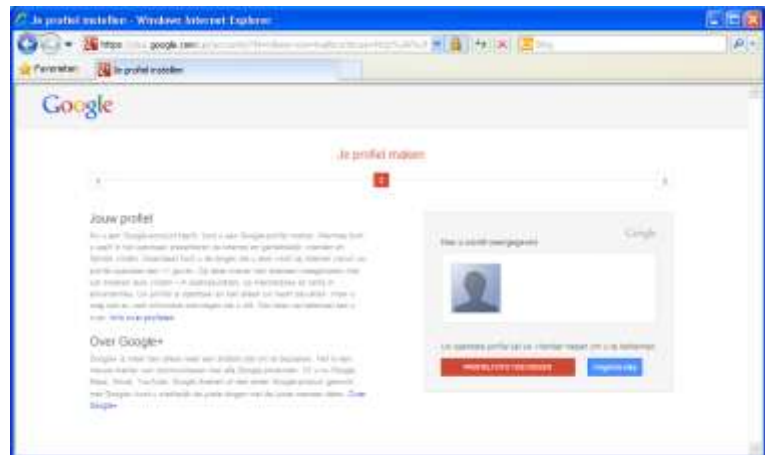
Je profiel instellen - Windows Internet Explorer

https://...google.com/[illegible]

Favorieten

Je profiel instellen

Google

Je profiel maken

2

Jouw profiel

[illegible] Meer over profielen

Over Google+

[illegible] Over Google+

Google

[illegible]

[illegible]

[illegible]

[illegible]